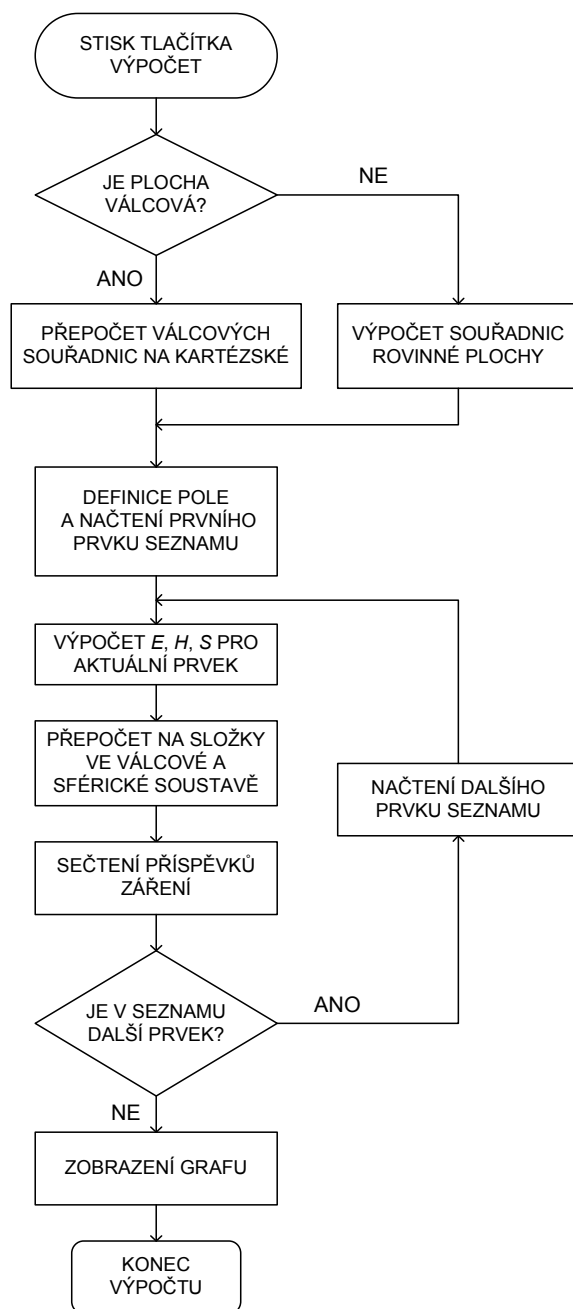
STISK TLAČÍTKA VÝPOČET

JE PLOCHA VÁLCOVÁ?

NE

ANO

PŘEPOČET VÁLCOVÝCH SOUŘADNIC NA KARTÉZSKÉ

VÝPOČET SOUŘADNIC ROVINNÉ PLOCHY

DEFINICE POLE A NAČTENÍ PRVNÍHO PRVKU SEZNAMU

VÝPOČET *E*, *H*, *S* PRO AKTUÁLNÍ PRVEK

PŘEPOČET NA SLOŽKY VE VÁLCOVÉ A SFÉRICKÉ SOUSTAVĚ

NAČTENÍ DALŠÍHO PRVKU SEZNAMU

SEČTENÍ PŘÍSPĚVKŮ ZÁŘENÍ

JE V SEZNAMU DALŠÍ PRVEK?

ANO

NE

ZOBRAZENÍ GRAFU

KONEC VÝPOČTU